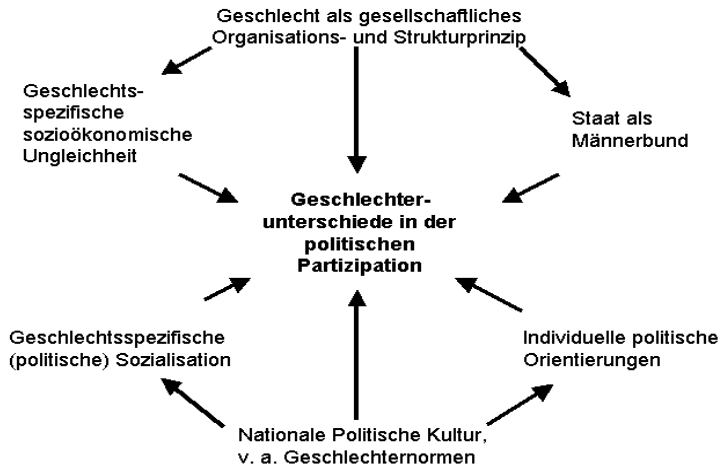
Geschlecht als gesellschaftliches Organisations- und Strukturprinzip

Geschlechts-spezifische sozioökonomische Ungleichheit

Staat als Männerbund

Geschlechter-unterschiede in der politischen Partizipation

Geschlechtsspezifische (politische) Sozialisation

Individuelle politische Orientierungen

Nationale Politische Kultur, v. a. Geschlechternormen